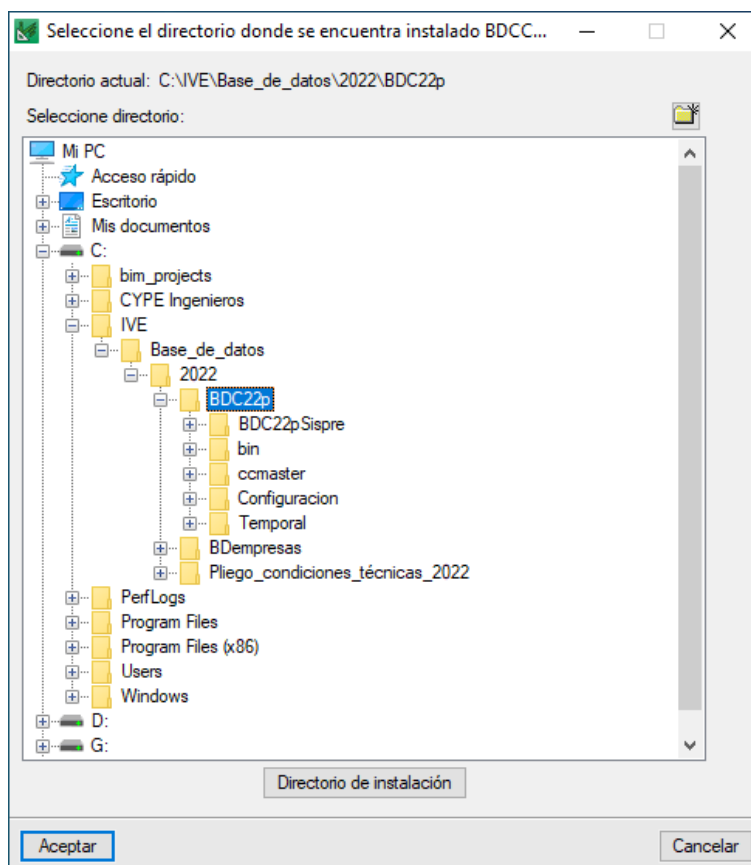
Seleccione el directorio donde se encuentra instalado BDCC...

Directorio actual: C:\IVE\Base_de_datos\2022\BDC22p

Seleccione directorio:

Mi PC
Acceso rápido
Escritorio
Mis documentos
C:
bim_projects
CYPE Ingenieros
IVE
Base_de_datos
2022
BDC22p
BDC22pSispre
bin
ccmaster
Configuracion
Temporal
BDempresas
Pliego_condiciones_técnicas_2022
PerfLogs
Program Files
Program Files (x86)
Users
Windows
D:
G:

Directorio de instalación

Aceptar

Cancelar